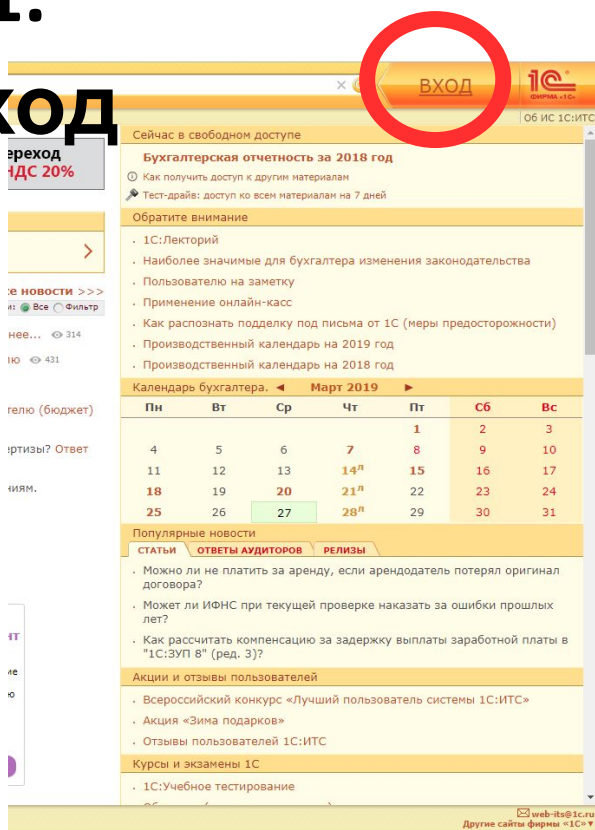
1.
ход

ереход
НДС 20%

× ВХОД

1С ФИРМА «1С»

О6 ИС 1С:ИТС

Сейчас в свободном доступе

Бухгалтерская отчетность за 2018 год

Как получить доступ к другим материалам

Тест-драйв: доступ ко всем материалам на 7 дней

Обратите внимание

1С:Лекторий

Наиболее значимые для бухгалтера изменения законодательства

Пользователю на заметку

Применение онлайн-касс

Как распознать подделку под письма от 1С (меры предосторожности)

Производственный календарь на 2019 год

Производственный календарь на 2018 год

Календарь бухгалтера. ◄ Март 2019 ►

| Пн | Вт | Ср | Чт | Пт | Сб | Вс |
|---|---|---|---|---|---|---|
| | | | | 1 | 2 | 3 |
| 4 | 5 | 6 | 7 | 8 | 9 | 10 |
| 11 | 12 | 13 | $14^{л}$ | 15 | 16 | 17 |
| 18 | 19 | 20 | $21^{л}$ | 22 | 23 | 24 |
| 25 | 26 | 27 | $28^{л}$ | 29 | 30 | 31 |

Популярные новости

СТАТЬИ ОТВЕТЫ АУДИТОРОВ РЕЛИЗЫ

Можно ли не платить за аренду, если арендодатель потерял оригинал договора?

Может ли ИФНС при текущей проверке наказать за ошибки прошлых лет?

Как рассчитать компенсацию за задержку выплаты заработной платы в "1С:ЗУП 8" (ред. 3)?

Акции и отзывы пользователей

Всероссийский конкурс «Лучший пользователь системы 1С:ИТС»

Акция «Зима подарков»

Отзывы пользователей 1С:ИТС

Курсы и экзамены 1С

1С:Учебное тестирование

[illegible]

е новости >>>
Все Фильтр
нее... 314
лю 431
телю (бюджет)
ертизы? Ответ
ниям.
нт
ме
ю

web-its@1c.ru
Другие сайты фирмы «1С»